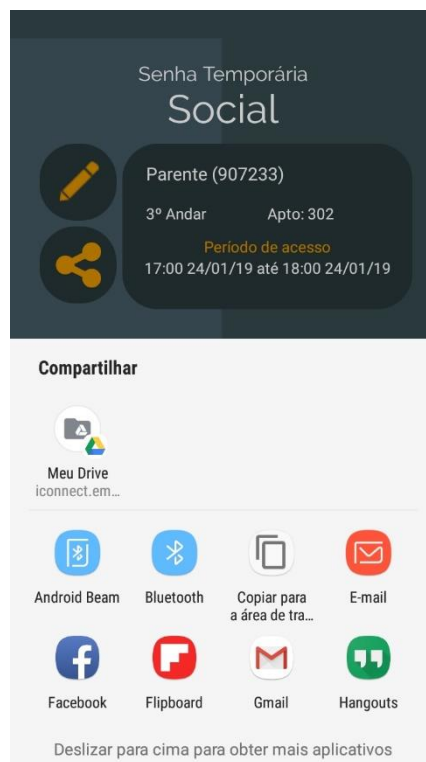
Senha Temporária
Social

Parente (907233)
3º Andar Apto: 302
Período de acesso
17:00 24/01/19 até 18:00 24/01/19

Compartilhar

Meu Drive
iconnect.em...

Android Beam
Bluetooth
Copiar para a área de tra...
E-mail
Facebook
Flipboard
Gmail
Hangouts

Deslizar para cima para obter mais aplicativos